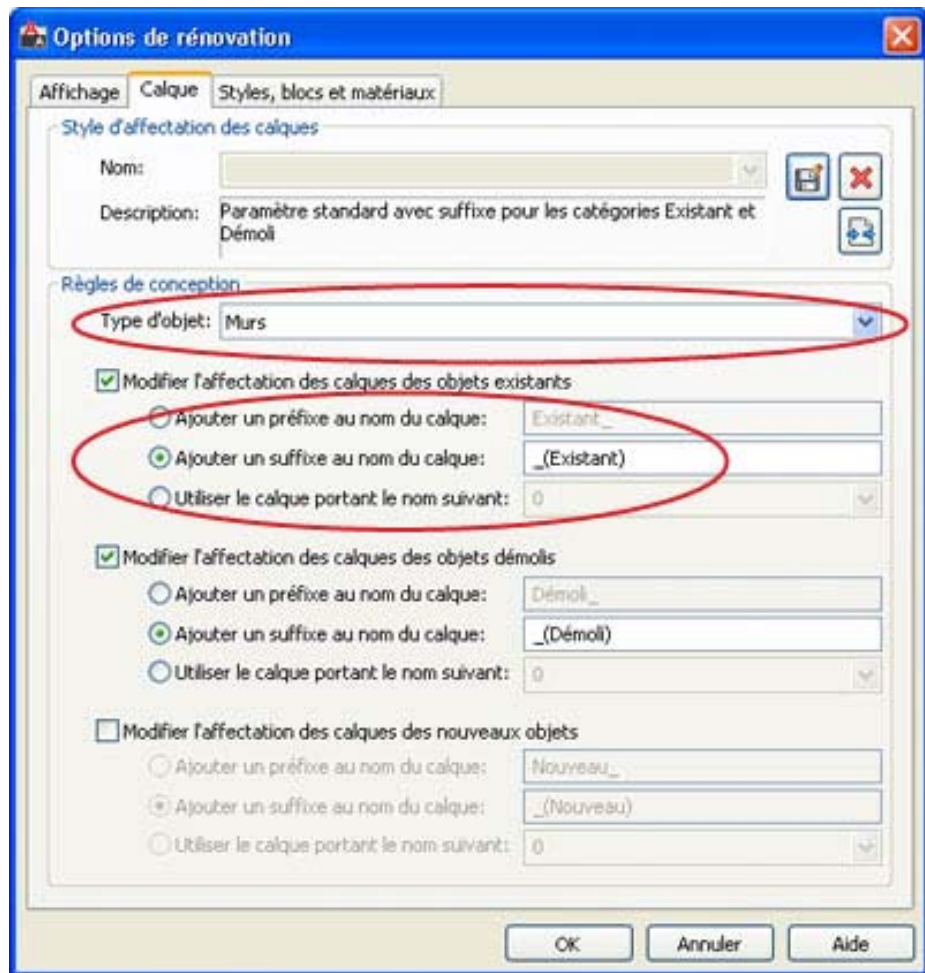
Options de rénovation

Affichage | Calque | Styles, blocs et matériaux

Style d'affectation des calques

Nom:

Description: Paramètre standard avec suffixe pour les catégories Existant et Démoli

Règles de conception

Type d'objet: Murs

Modifier l'affectation des calques des objets existants

Ajouter un préfixe au nom du calque: Existant_

Ajouter un suffixe au nom du calque: _(Existant)

Utiliser le calque portant le nom suivant: 0

Modifier l'affectation des calques des objets démolis

Ajouter un préfixe au nom du calque: Démoli_

Ajouter un suffixe au nom du calque: _(Démoli)

Utiliser le calque portant le nom suivant: 0

Modifier l'affectation des calques des nouveaux objets

Ajouter un préfixe au nom du calque: Nouveau_

Ajouter un suffixe au nom du calque: _(Nouveau)

Utiliser le calque portant le nom suivant: 0

OK | Annuler | Aide